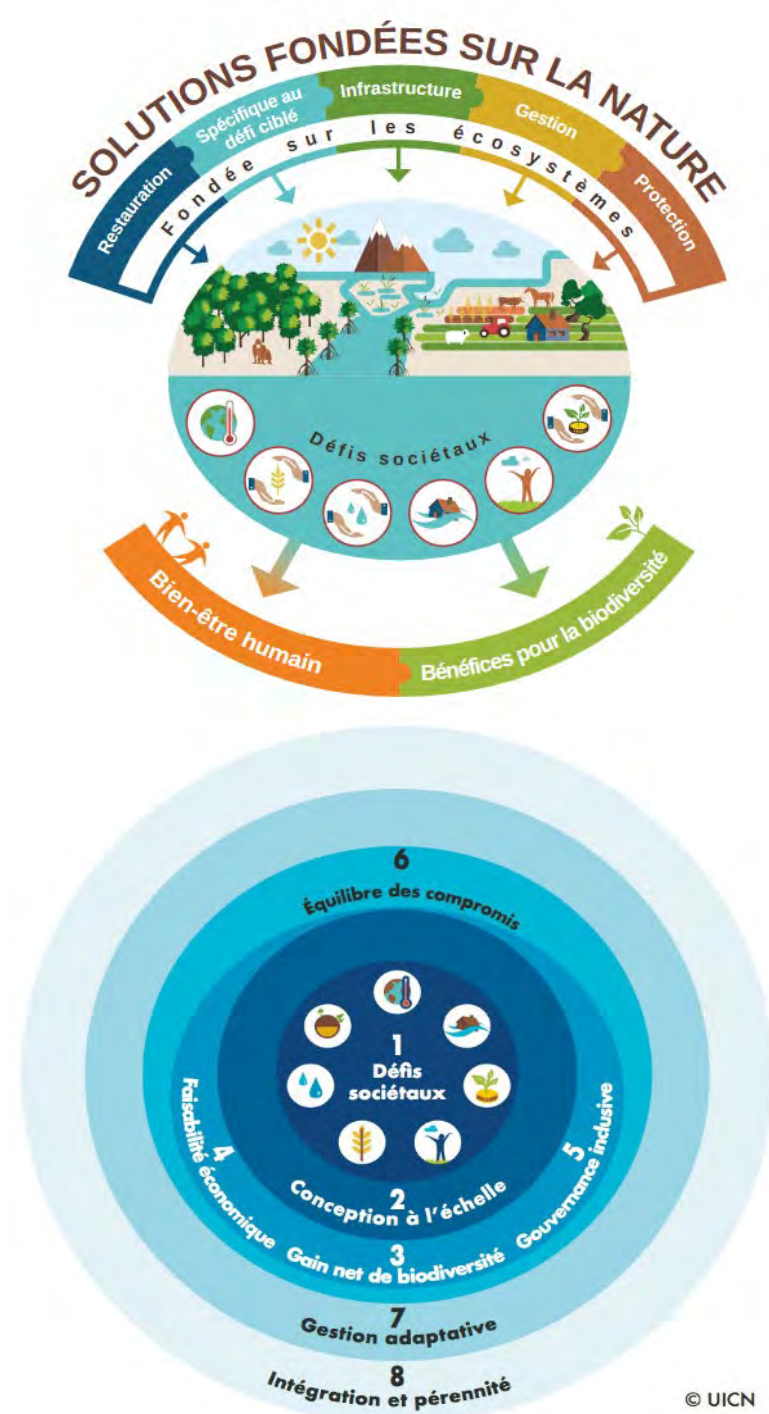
SOLUTIONS FONDÉES SUR LA NATURE

Restauration

Spécifique au défi ciblé

Infrastructure

Gestion

Protection

Fondée sur les écosystèmes

Défis sociétaux

Bien-être humain

Bénéfices pour la biodiversité

6
Équilibre des compromis

1
Défis sociétaux

4
Faisabilité économique

2
Conception à l'échelle

5
Gouvernance inclusive

3
Gain net de biodiversité

7
Gestion adaptative

8
Intégration et pérennité

© UICN